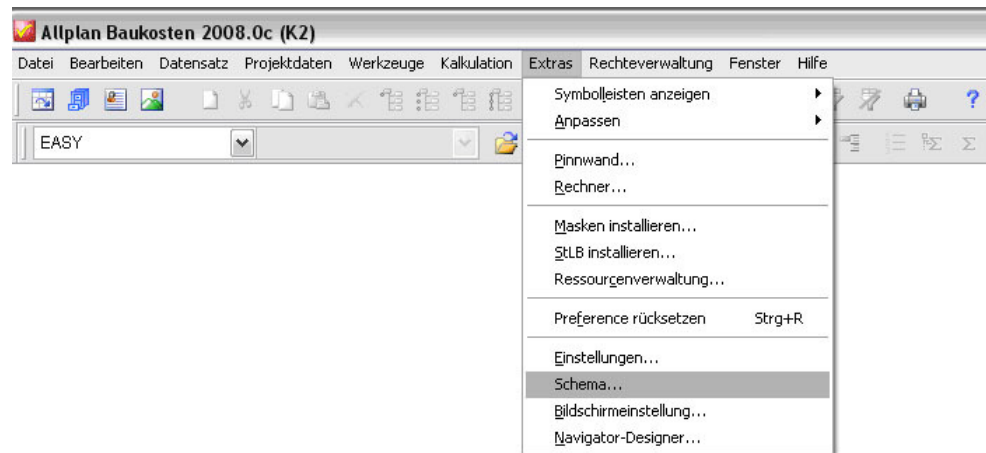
Allplan Baukosten 2008.0c (K2)

Datei Bearbeiten Datensatz Projektdaten Werkzeuge Kalkulation Extras Rechteverwaltung Fenster Hilfe

EASY

Symbolleisten anzeigen
Anpassen
Pinnwand...
Rechner...
Masken installieren...
StLB installieren...
Ressourcenverwaltung...
Preference rücksetzen Strg+R
Einstellungen...
Schema...
Bildschirmeinstellung...
Navigator-Designer...